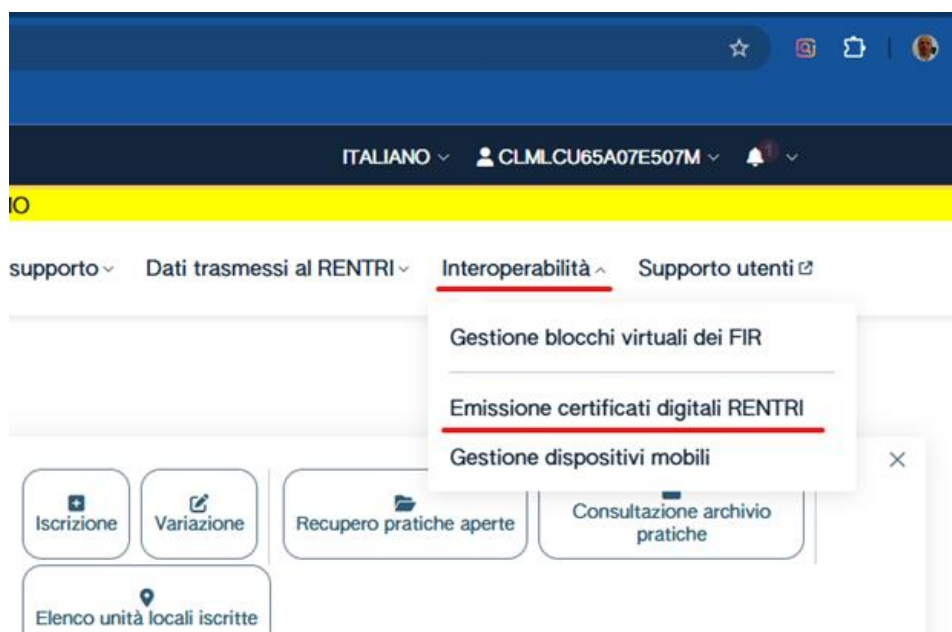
ITALIANO CLMLCU65A07E507M 1

IO

supporto Dati trasmessi al RENTRI Interoperabilità Supporto utenti

Gestione blocchi virtuali dei FIR

Emissione certificati digitali RENTRI

Gestione dispositivi mobili

Iscrizione Variazione Recupero pratiche aperte Consultazione archivio pratiche

Elenco unità locali iscritte